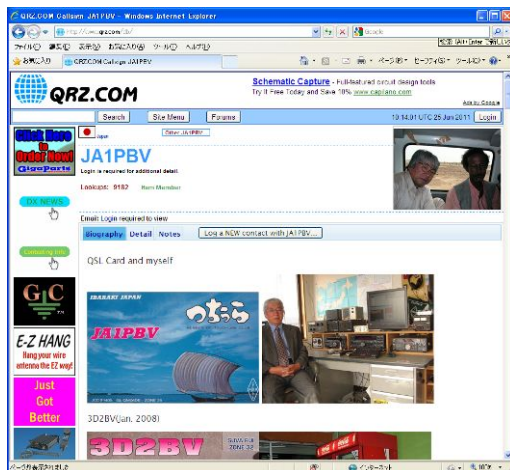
QRZ.COM Callsign JA1PBV - Windows Internet Explorer

http://www.qrz.com/db/

Google

ファイル(F) 編集(E) 表示(V) お気に入り(A) ツール(T) ヘルプ(H)

お気に入り

QRZ.COM Callsign JA1PBV

ページ(P) セーフティ(S) ツール(O)

QRZ.COM

Schematic Capture - Full-featured circuit design tools
Try it Free Today and Save 10% www.capilano.com

Ads by Google

Search Site Menu Forums

19:14:01 UTC 25 Jun 2011 Login

Click Here to Order Now! GigaParts

Japan

Other JA1PBV

JA1PBV

Login is required for additional detail.

Lookups: 9182 Ham Member

DX NEWS

Contesting Info

Email: Login required to view

Biography Detail Notes Log a NEW contact with JA1PBV...

QSL Card and myself

GAP

E-Z HANG
Hang your wire antenna the EZ way!

Just Got Better

IBARAKI JAPAN

JA1PBV

つちうら

3D2BV(Jan. 2008)

3D2BV

ページが表示されました

インターネット

100%